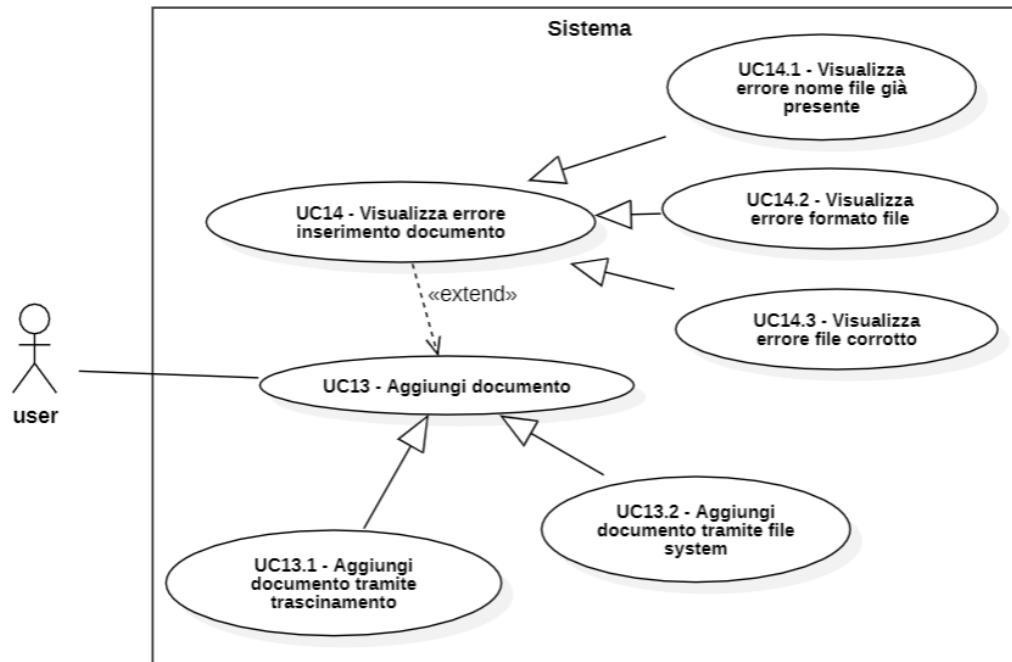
Sistema

UC14.1 - Visualizza errore nome file già presente

UC14 - Visualizza errore inserimento documento

UC14.2 - Visualizza errore formato file

«extend»

UC14.3 - Visualizza errore file corrotto

user

UC13 - Aggiungi documento

UC13.2 - Aggiungi documento tramite file system

UC13.1 - Aggiungi documento tramite trascinamento